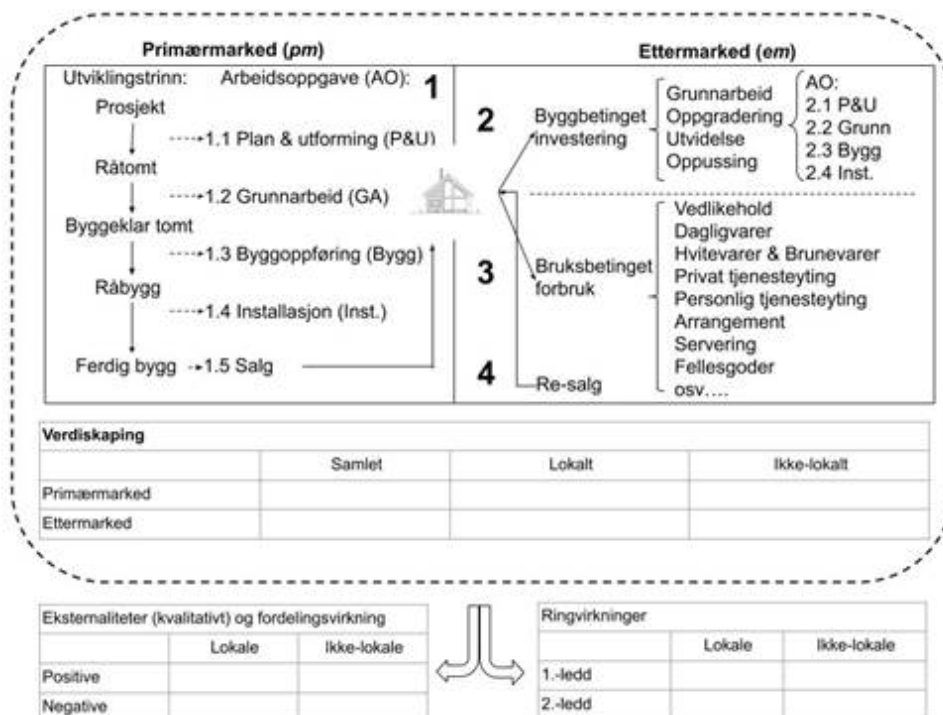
Primærmarked (*pm*)

Utviklingstrinn: Arbeidsoppgave (AO): 1

Prosjekt
1.1 Plan & utforming (P&U)
Råtomt
1.2 Grunnarbeid (GA)
Byggeklar tomt
1.3 Byggoppføring (Bygg)
Råbygg
1.4 Installasjon (Inst.)
Ferdig bygg
1.5 Salg

Ettermarked (*em*)

2 Byggbetinget investering
Grunnarbeid
Oppgradering
Utvidelse
Oppussing
AO:
2.1 P&U
2.2 Grunn
2.3 Bygg
2.4 Inst.

3 Bruksbetinget forbruk
Vedlikehold
Dagligvarer
Hvitevarer & Brunevarer
Privat tjenesteyting
Personlig tjenesteyting
Arrangement
Servering
Fellesgoder
osv….

4 Re-salg

| Verdiskaping | | | |
|---|---|---|---|
| | Samlet | Lokalt | Ikke-lokalt |
| Primærmarked | | | |
| Ettermarked | | | |

| Eksternaliteter (kvalitativt) og fordelingsvirkning | | |
|---|---|---|
| | Lokale | Ikke-lokale |
| Positive | | |
| Negative | | |

| Ringvirkninger | | |
|---|---|---|
| | Lokale | Ikke-lokale |
| 1.-ledd | | |
| 2.-ledd | | |